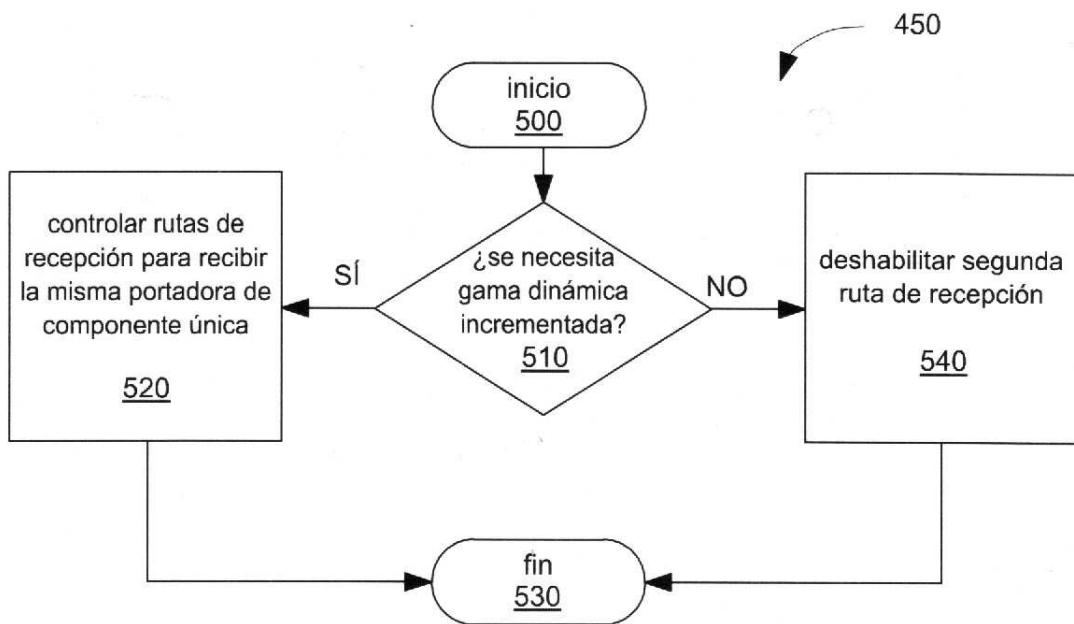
450

inicio
500

¿se necesita gama dinámica incrementada?
510

SÍ

NO

controlar rutas de recepción para recibir la misma portadora de componente única

520

deshabilitar segunda ruta de recepción

540

fin
530